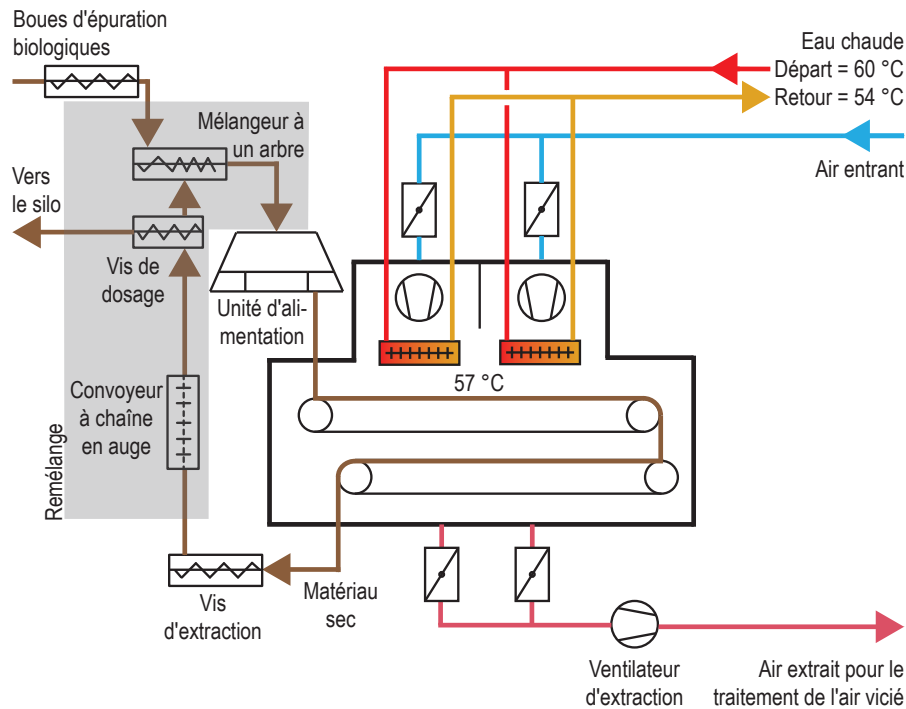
Boues d'épuration biologiques

Mélangeur à un arbre

Vers le silo

Vis de dosage

Unité d'alimentation

Convoyeur à chaîne en auge

Remélange

Eau chaude
Départ = 60 °C
Retour = 54 °C

Air entrant

57 °C

Vis d'extraction

Matériau sec

Ventilateur d'extraction

Air extrait pour le traitement de l'air vicié